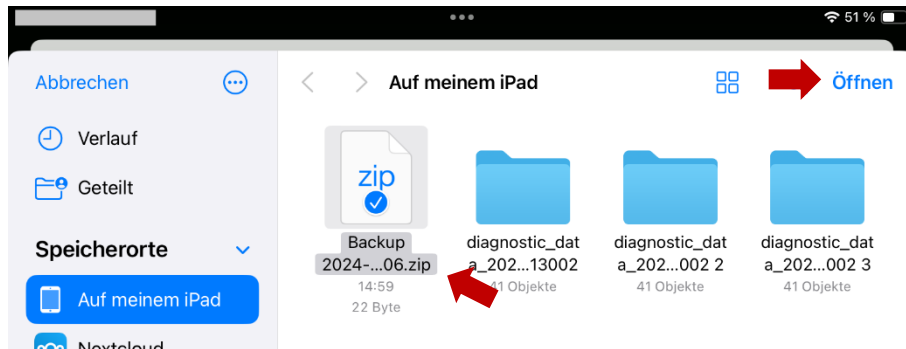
51 %

Abbrechen

Verlauf

Geteilt

Speicherorte

Auf meinem iPad

Nextcloud

Auf meinem iPad

Öffnen

zip

Backup 2024-...06.zip
14:59
22 Byte

diagnostic_data_202...13002
41 Objekte

diagnostic_data_202...002 2
41 Objekte

diagnostic_data_202...002 3
41 Objekte